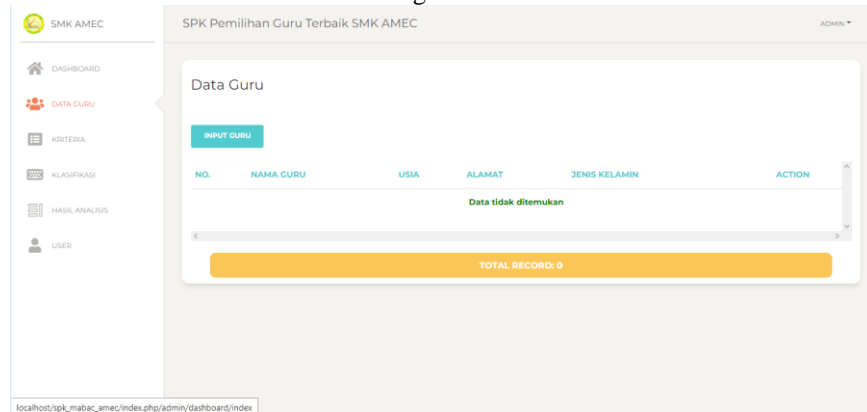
SMK AMEC

DASHBOARD
DATA GURU
KRITERIA
KLASIFIKASI
HASIL ANALISIS
USER

SPK Pemilihan Guru Terbaik SMK AMEC

ADMIN

Data Guru

INPUT GURU

| NO. | NAMA GURU | USIA | ALAMAT | JENIS KELAMIN | ACTION |
|---|---|---|---|---|---|
| Data tidak ditemukan | | | | | |

TOTAL RECORD: 0

localhost/spk_mabac_amec/index.php/admin/dashboard/index